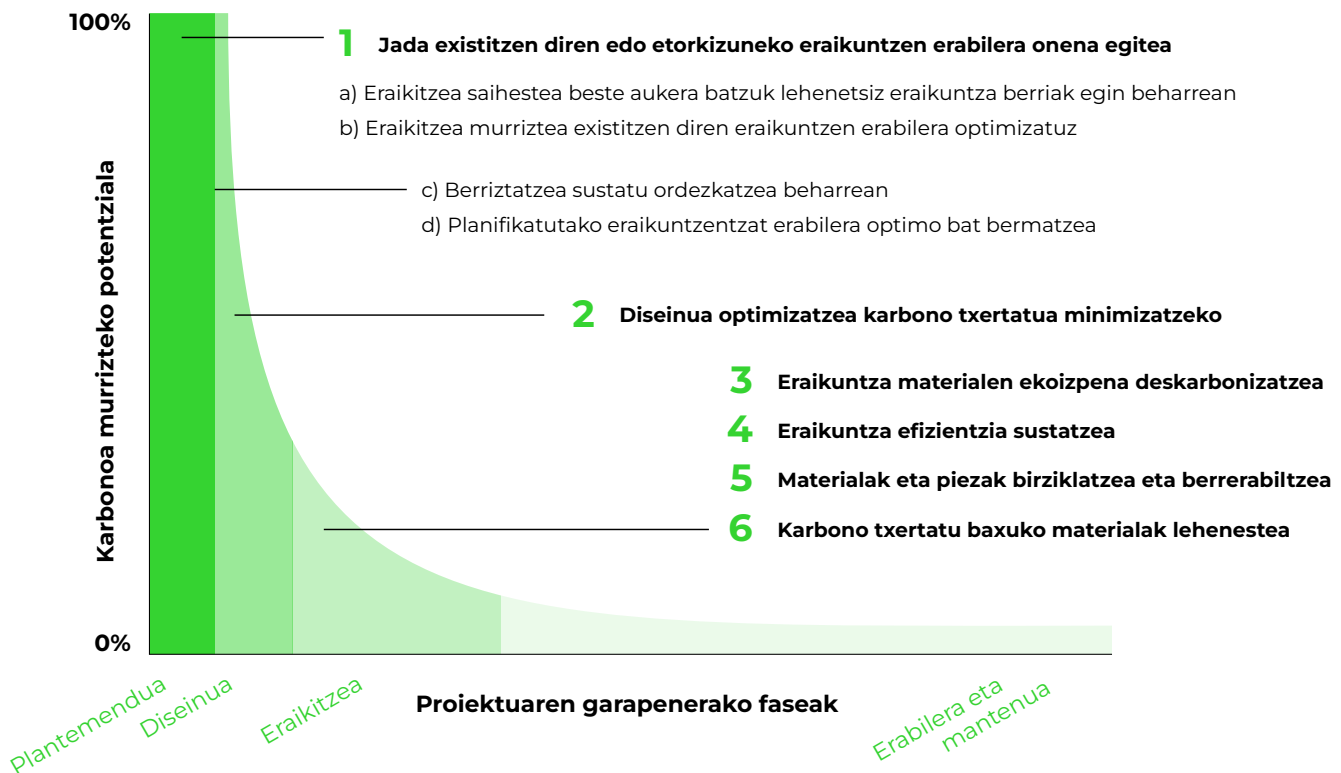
100%

0%

Karbonoa murrizteko potentziala

1 Jada existitzen diren edo etorkizuneko eraikuntzen erabilera onena egitea

a) Eraikitzea saihestea beste aukera batzuk lehenetsiz eraikuntza berriak egin beharrean

b) Eraikitzea murriztea existitzen diren eraikuntzen erabilera optimizatuz

c) Berriztatzea sustatu ordezkatzea beharrean

d) Planifikatutako eraikuntzentzat erabilera optimo bat bermatzea

2 Diseinua optimizatzea karbono txertatua minimizatzeko

3 Eraikuntza materialen ekoizpena deskarbonizatzea

4 Eraikuntza efizientzia sustatzea

5 Materialak eta piezak birziklatzea eta berrerabiltzea

6 Karbono txertatu baxuko materialak lehenestea

Plantemendua

Diseinua

Eraikitzea

Proiektuaren garapenerako faseak

Erabilera eta mantenua